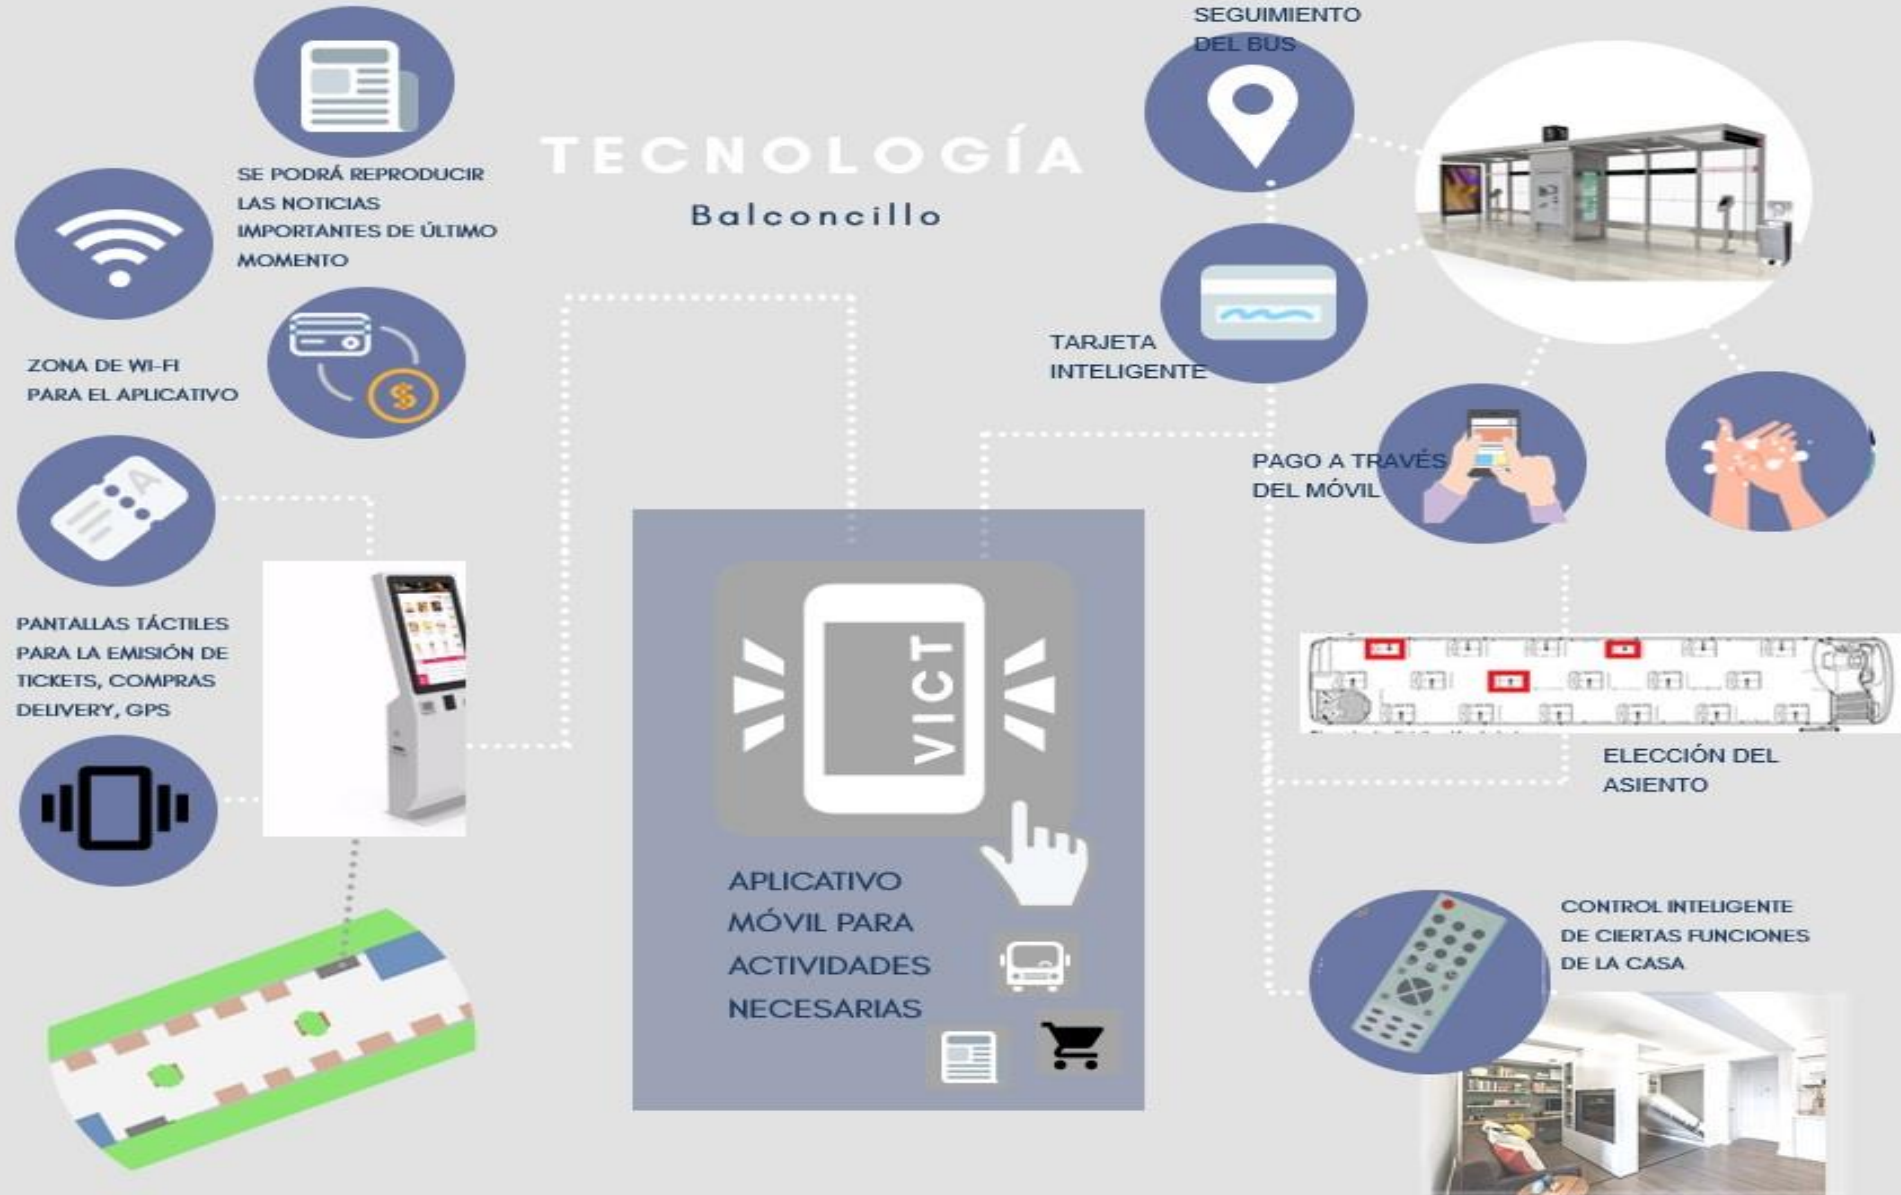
TECNOLOGÍA
Balconcillo

SE PODRÁ REPRODUCIR LAS NOTICIAS IMPORTANTES DE ÚLTIMO MOMENTO

ZONA DE WI-FI PARA EL APLICATIVO

PANTALLAS TÁCTILES PARA LA EMISIÓN DE TICKETS, COMPRAS DELIVERY, GPS

VICT

APLICATIVO MÓVIL PARA ACTIVIDADES NECESARIAS

SEGUIMIENTO DEL BUS

TARJETA INTELIGENTE

PAGO A TRAVÉS DEL MÓVIL

ELECCIÓN DEL ASIENTO

CONTROL INTELIGENTE DE CIERTAS FUNCIONES DE LA CASA